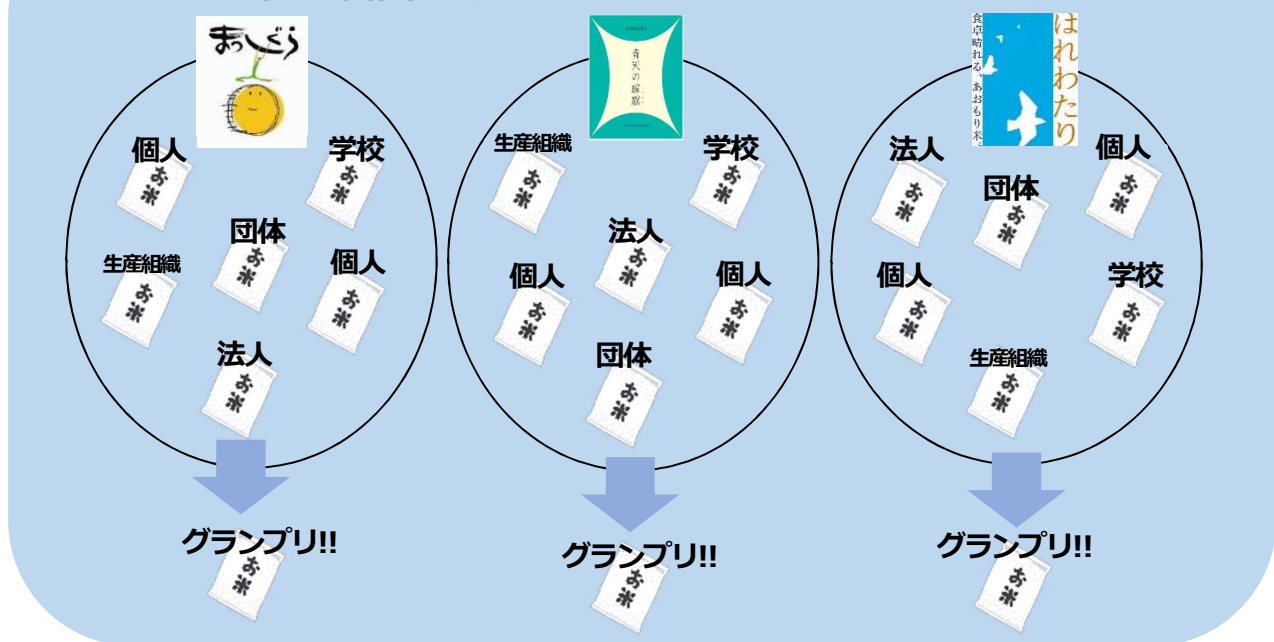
まっしぐら

個人
お米
学校
お米
団体
お米
生産組織
お米
個人
お米
法人
お米

グランプリ!!
お米

青天の霹靂

生産組織
お米
学校
お米
法人
お米
個人
お米
個人
お米
団体
お米

グランプリ!!
お米

はれわたり
食卓晴れる、あおもり米。

法人
お米
団体
お米
個人
お米
個人
お米
学校
お米
生産組織
お米

グランプリ!!
お米